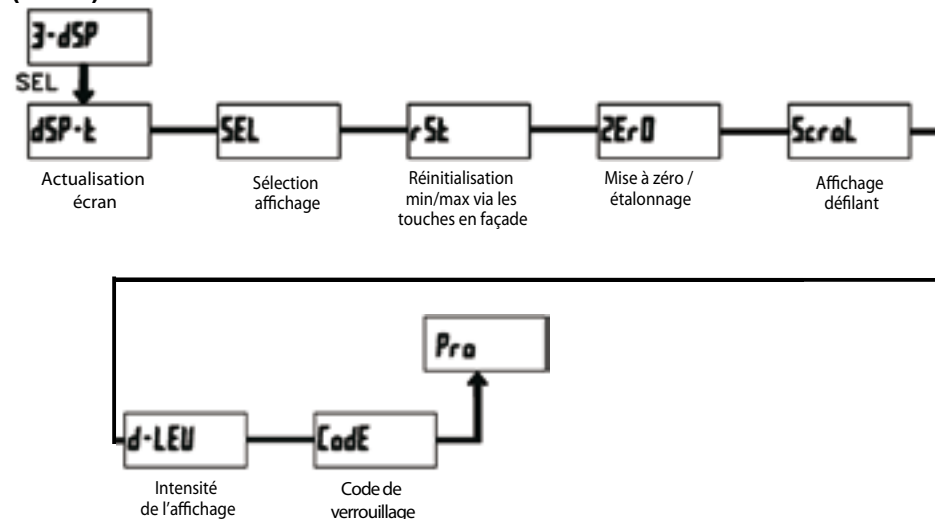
3-dSP

SEL

dSP-t

Actualisation écran

SEL

Sélection affichage

rSt

Réinitialisation min/max via les touches en façade

ZErO

Mise à zéro / étalonnage

ScroL

Affichage défilant

Pro

d-LEU

Intensité de l'affichage

CodE

Code de verrouillage